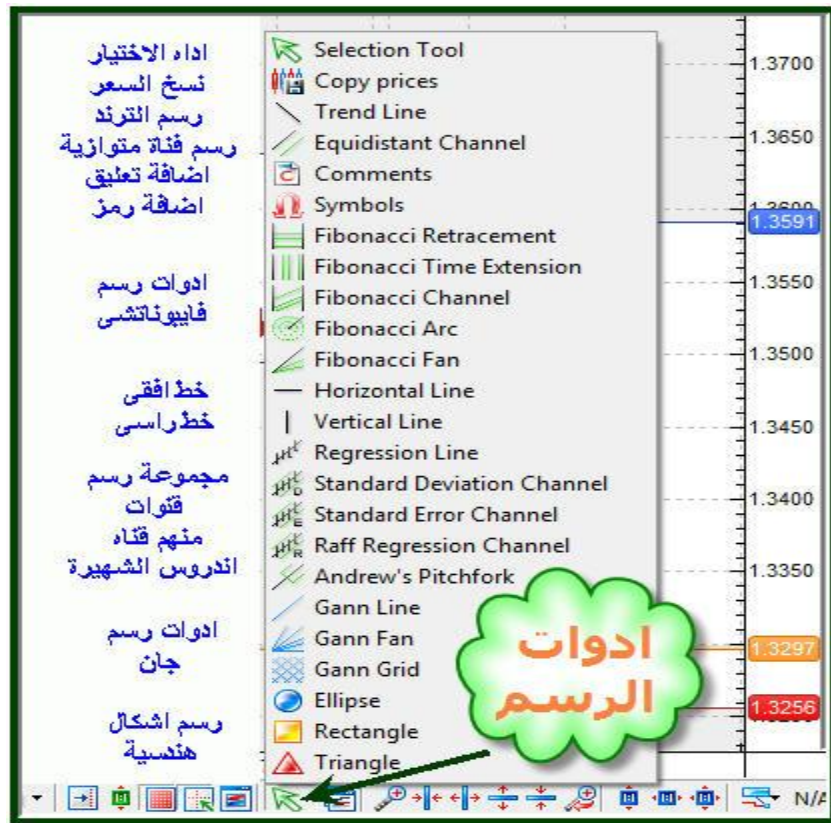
اداه الاختيار
نسخ السعر
رسم الترند
رسم فناة متوازية
اضافة تعليق
اضافة رمز

ادوات رسم
فايبوناتشى

خط افقى
خط راسى

مجموعة رسم
قنوات
منهم قناه
اندروس الشهيرة

ادوات رسم
جان

رسم اشكال
هندسية

Selection Tool
Copy prices
Trend Line
Equidistant Channel
Comments
Symbols
Fibonacci Retracement
Fibonacci Time Extension
Fibonacci Channel
Fibonacci Arc
Fibonacci Fan
Horizontal Line
Vertical Line
Regression Line
Standard Deviation Channel
Standard Error Channel
Raff Regression Channel
Andrew's Pitchfork
Gann Line
Gann Fan
Gann Grid
Ellipse
Rectangle
Triangle

ادوات
الرسم

1.3700
1.3650
1.3600
1.3591
1.3550
1.3500
1.3450
1.3400
1.3350
1.3297
1.3256

N/A